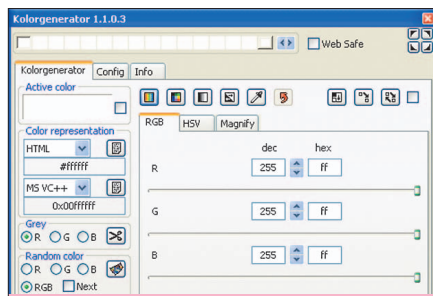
Kolorgenerator 1.1.0.3

Web Safe

Kolorgenerator | Config | Info

Active color

Color representation
HTML
#ffffff
MS VC++
0x00ffffff

Grey
R G B

Random color
R G B
RGB Next

RGB | HSV | Magnify

dec hex

R 255 ff

G 255 ff

B 255 ff